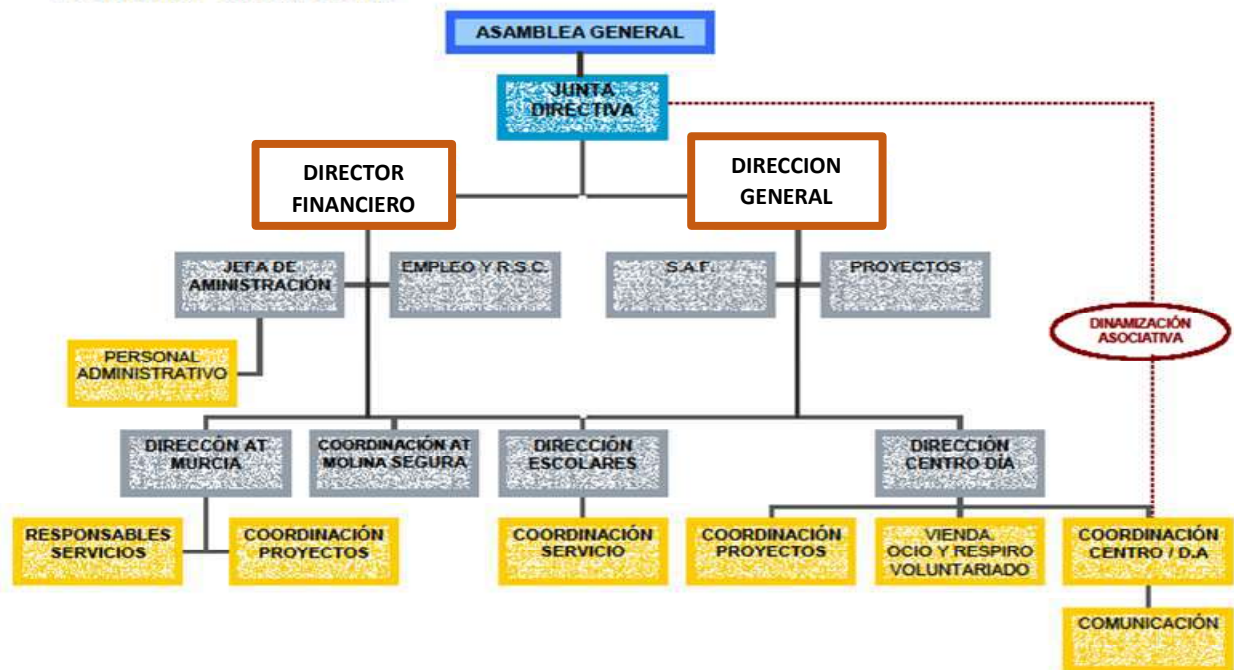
ASAMBLEA GENERAL

JUNTA DIRECTIVA

DIRECTOR FINANCIERO

DIRECCION GENERAL

JEFA DE AMINISTRACIÓN

EMPLEO Y R.S.C.

S.A.F.

PROYECTOS

DINAMIZACIÓN ASOCIATIVA

PERSONAL ADMINISTRATIVO

DIRECCÓN AT MURCIA

COORDINACIÓN AT MOLINA SEGURA

DIRECCIÓN ESCOLARES

DIRECCIÓN CENTRO DÍA

RESPONSABLES SERVICIOS

COORDINACIÓN PROYECTOS

COORDINACIÓN SERVICIO

COORDINACIÓN PROYECTOS

VIENDA, OCIO Y RESPIRO VOLUNTARIADO

COORDINACIÓN CENTRO / D.A

COMUNICACIÓN